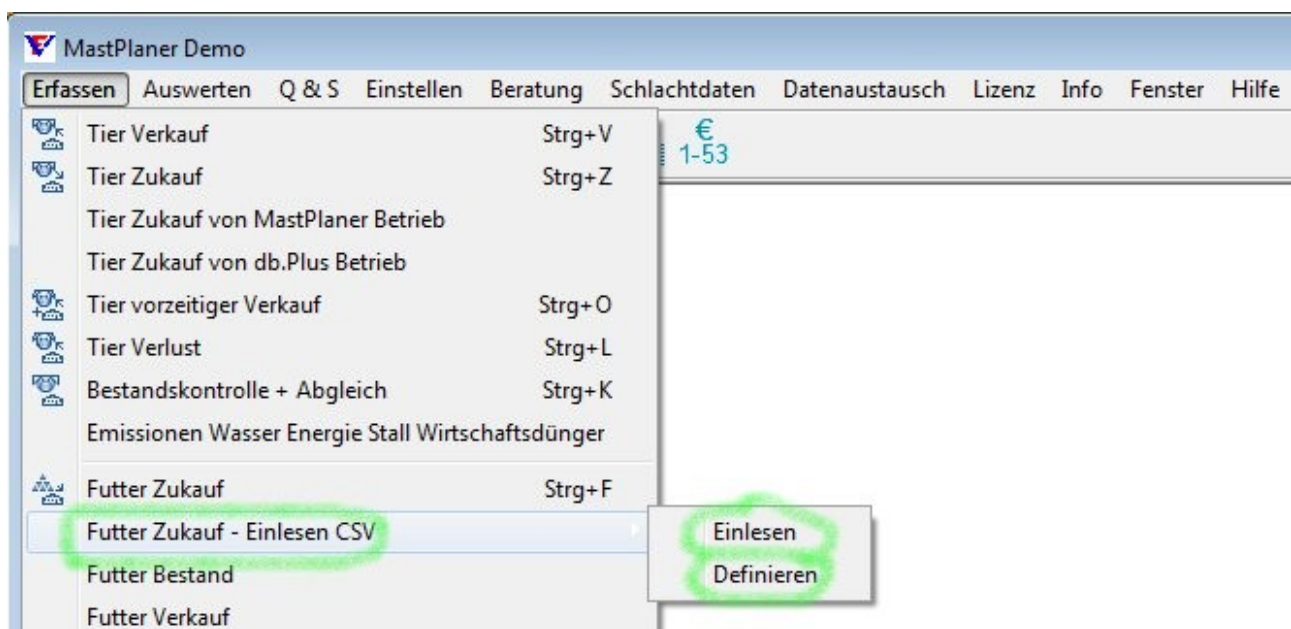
MastPlaner Demo

Erfassen Auswerten Q & S Einstellen Beratung Schlachtdaten Datenaustausch Lizenz Info Fenster Hilfe

€
1-53

Tier Verkauf Strg+V
Tier Zukauf Strg+Z
Tier Zukauf von MastPlaner Betrieb
Tier Zukauf von db.Plus Betrieb
Tier vorzeitiger Verkauf Strg+O
Tier Verlust Strg+L
Bestandskontrolle + Abgleich Strg+K
Emissionen Wasser Energie Stall Wirtschaftsdünger
Futter Zukauf Strg+F
Futter Zukauf - Einlesen CSV
Futter Bestand
Futter Verkauf

Einlesen
Definieren